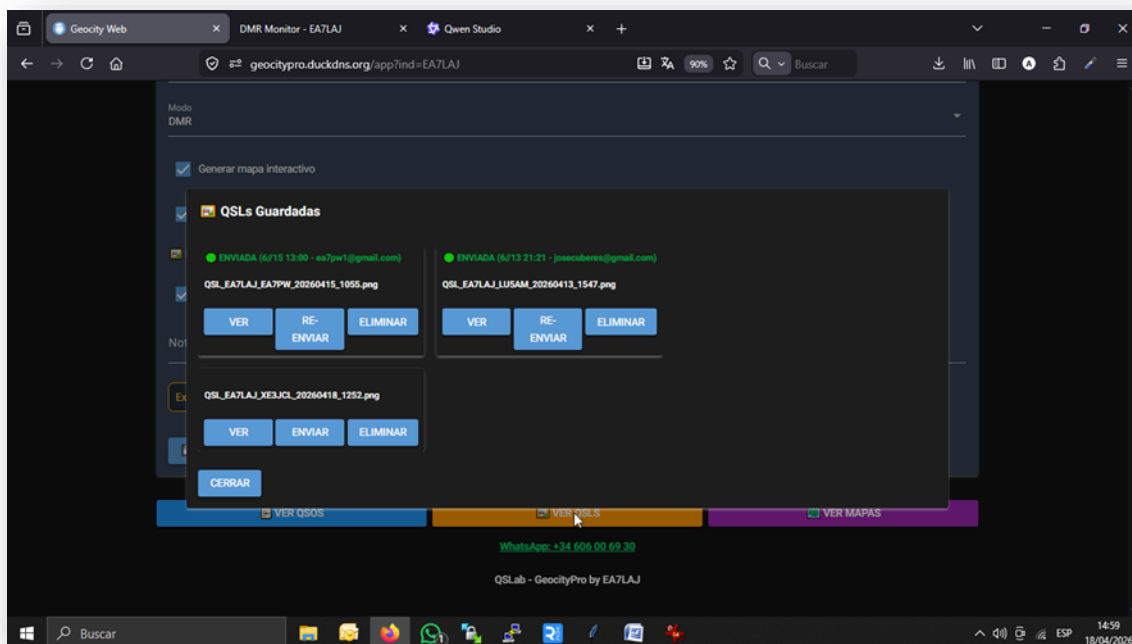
Geocity Web
DMR Monitor - EA7LAJ
Qwen Studio
geocitypro.duckdns.org/app?ind=EA7LAJ
90%
Buscar

Modo
DMR

Generar mapa interactivo

QSLs Guardadas

ENVIADA (6/15 13:00 - ea7pw1@gmail.com)
QSL_EA7LAJ_EA7PW_20260415_1055.png
VER
RE-ENVIAR
ELIMINAR

ENVIADA (6/13 21:21 - josecuberes@gmail.com)
QSL_EA7LAJ_LU5AM_20260413_1547.png
VER
RE-ENVIAR
ELIMINAR

QSL_EA7LAJ_XE3JCL_20260418_1252.png
VER
ENVIAR
ELIMINAR

CERRAR

Not

Ex

VER QSOS
VER QSLS
VER MAPAS

WhatsApp: +34 606 00 69 30

QSLab - GeocityPro by EA7LAJ

Buscar
ESP
14:59
18/04/2026